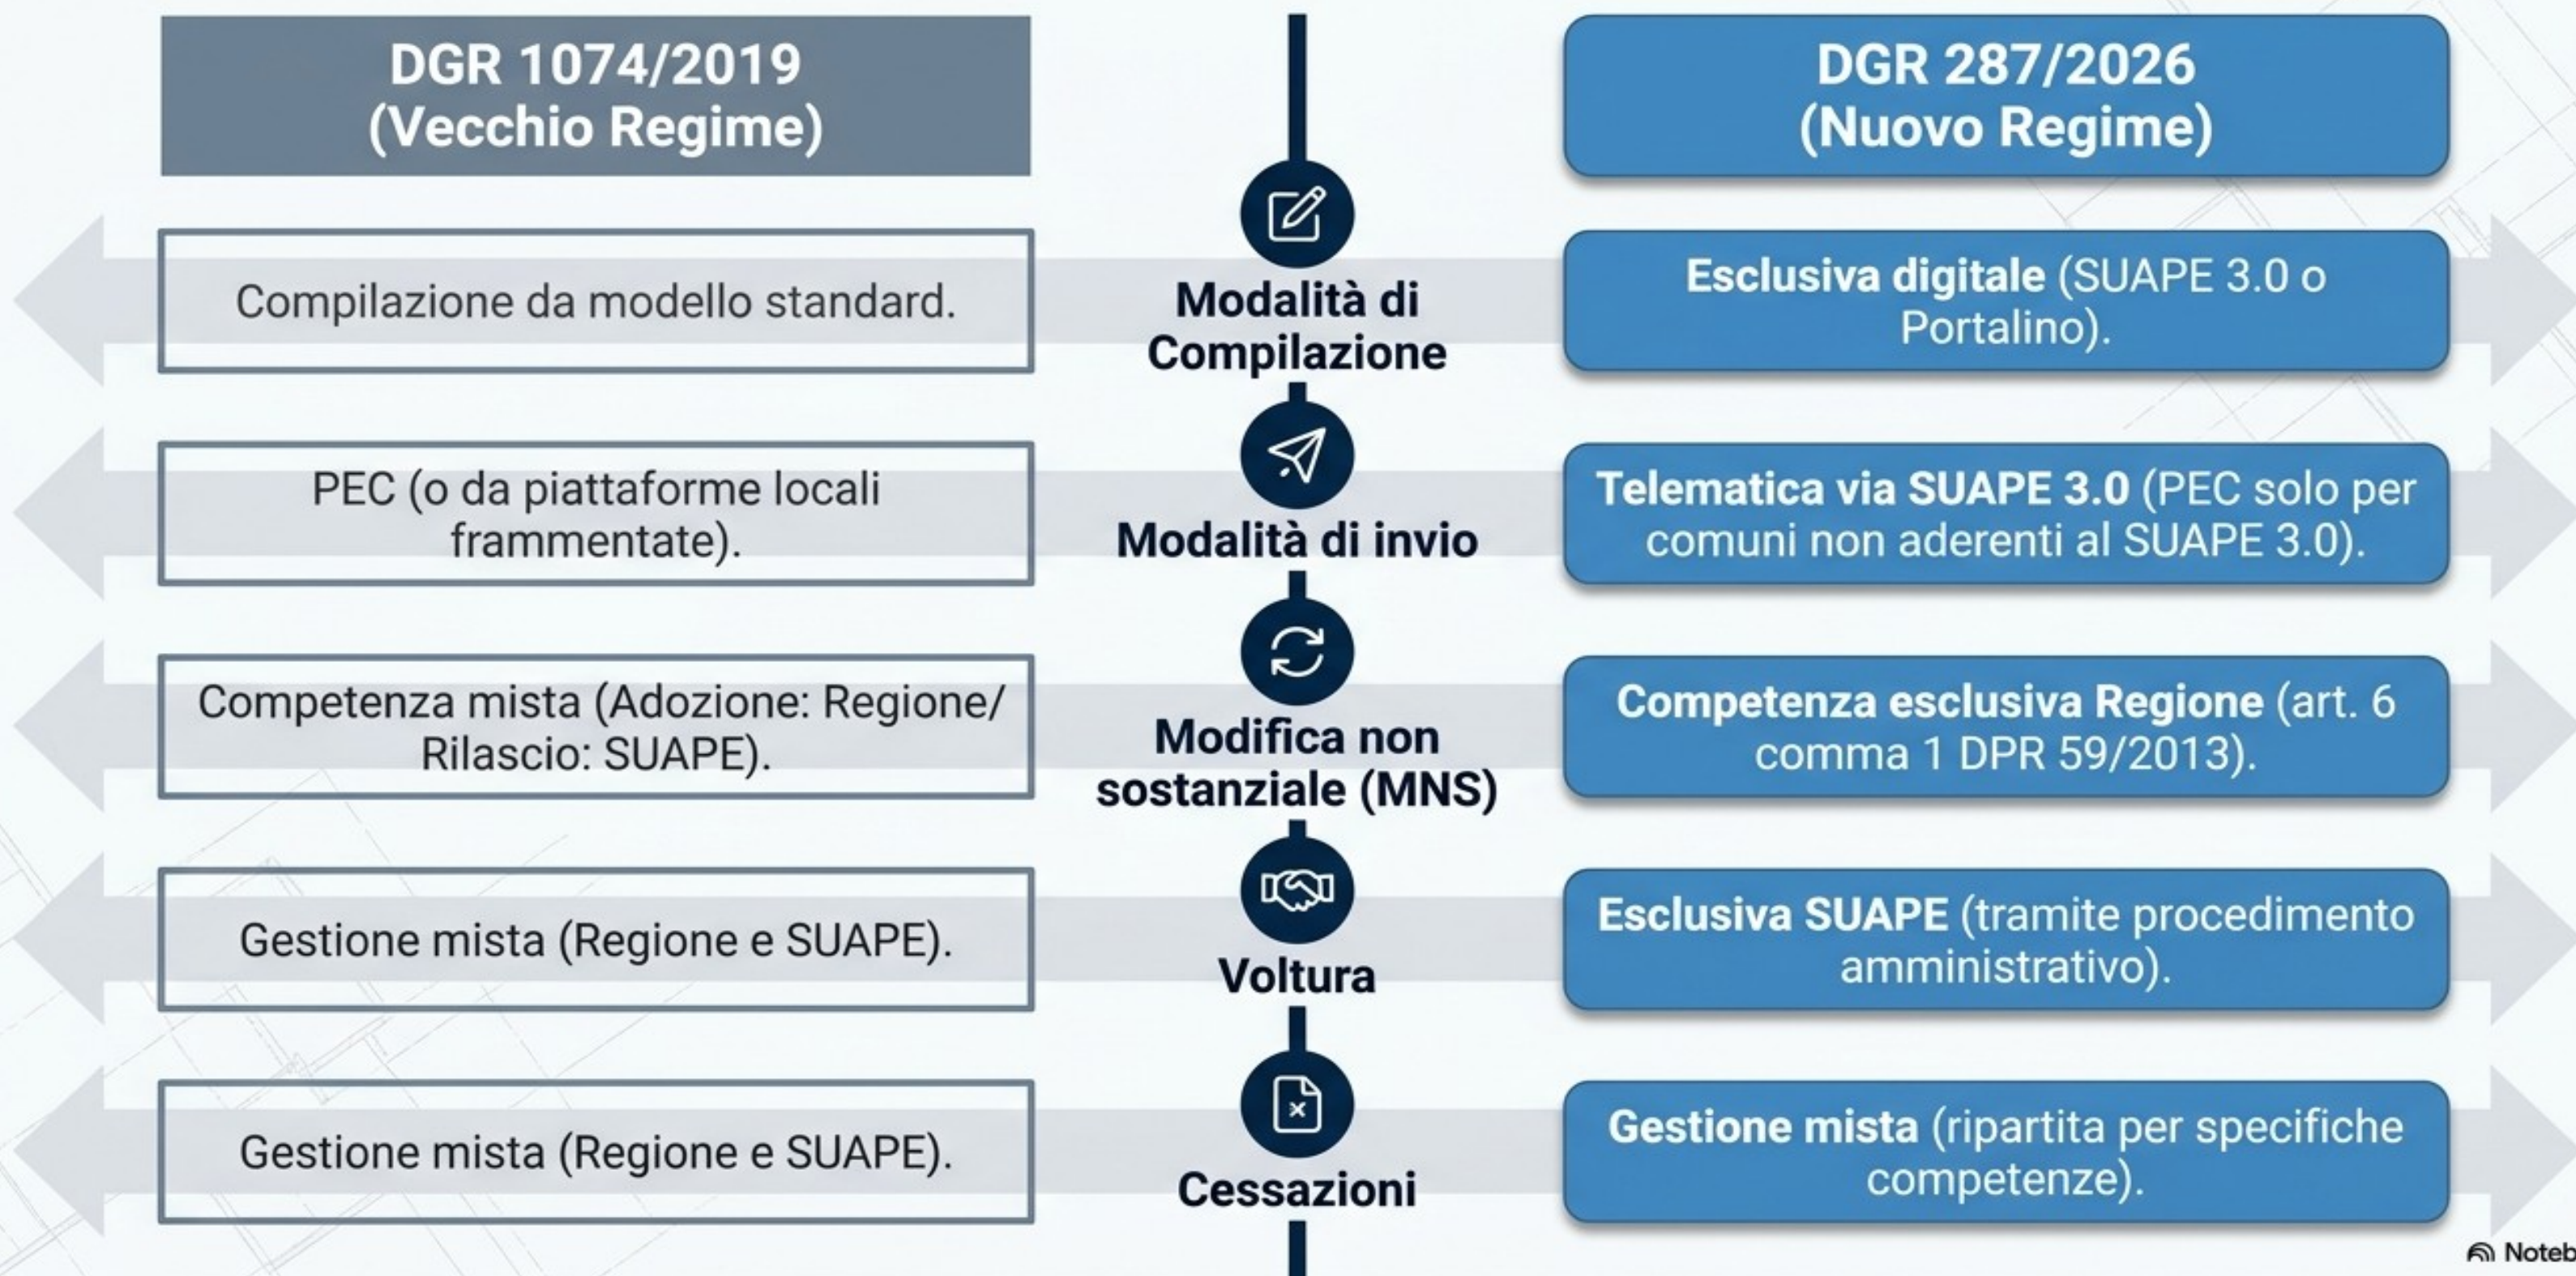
DGR 1074/2019 (Vecchio Regime)

DGR 287/2026 (Nuovo Regime)

Compilazione da modello standard.

Modalità di Compilazione

Esclusiva digitale (SUAPE 3.0 o Portalino).

PEC (o da piattaforme locali frammentate).

Modalità di invio

Telematica via SUAPE 3.0 (PEC solo per comuni non aderenti al SUAPE 3.0).

Competenza mista (Adozione: Regione/ Rilascio: SUAPE).

Modifica non sostanziale (MNS)

Competenza esclusiva Regione (art. 6 comma 1 DPR 59/2013).

Gestione mista (Regione e SUAPE).

Voltura

Esclusiva SUAPE (tramite procedimento amministrativo).

Gestione mista (Regione e SUAPE).

Cessazioni

Gestione mista (ripartita per specifiche competenze).

Noteb